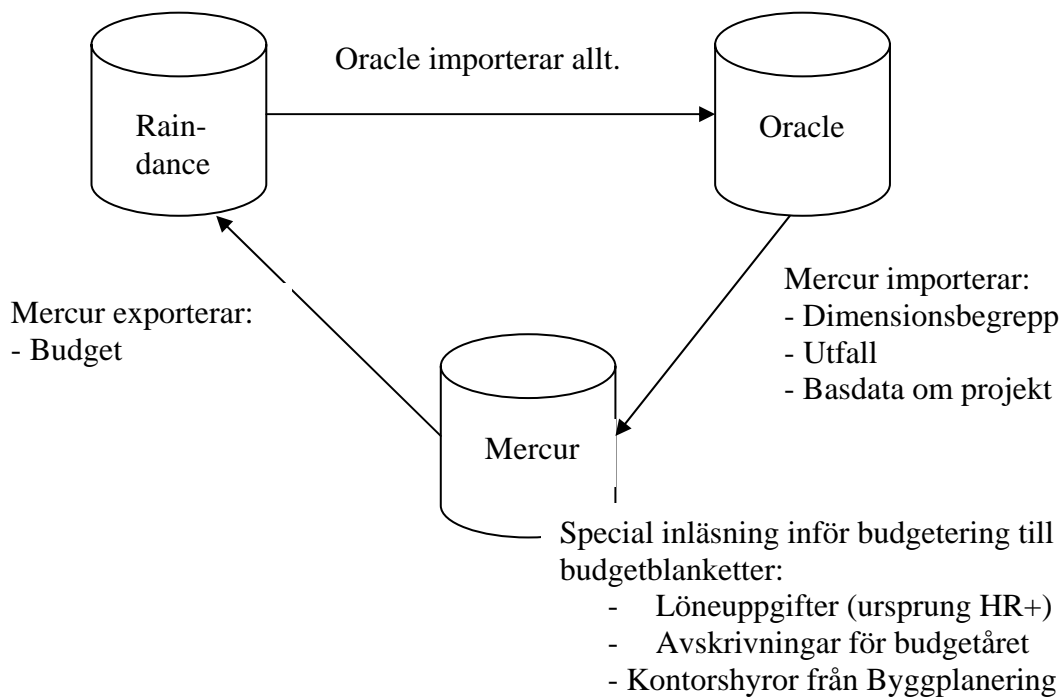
Oracle importerar allt.

Raindance

Oracle

Mercur importerar:
- Dimensionsbegrepp
- Utfall
- Basdata om projekt

Mercur exporterar:
- Budget

Mercur

Special inläsning inför budgetering till budgetblanketter:
- Löneuppgifter (ursprung HR+)
- Avskrivningar för budgetåret
- Kontorshyror från Byggplanering